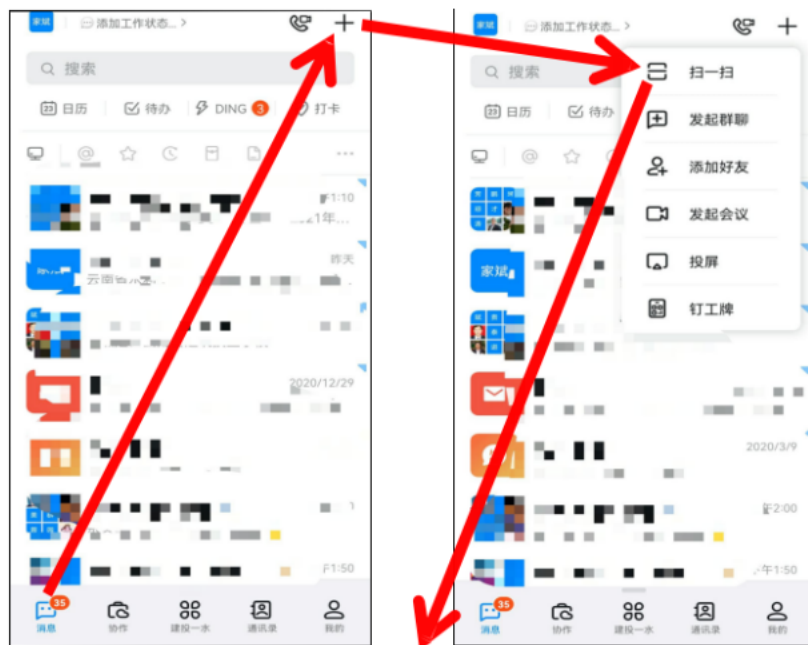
家斌 添加工作状态... >
+
搜索
23 日历
待办
DING 3
打卡
F1:10
21年...
家斌
昨天
云南...
2020/12/29
F1:50
35
消息
协作
建投一永
通讯录
我的

家斌 添加工作状态... >
+
搜索
23 日历
待办
扫一扫
发起群聊
添加好友
发起会议
投屏
钉工牌
家斌
2020/3/9
F2:00
午1:
35
消息
协作
建投一永
通讯录
我的